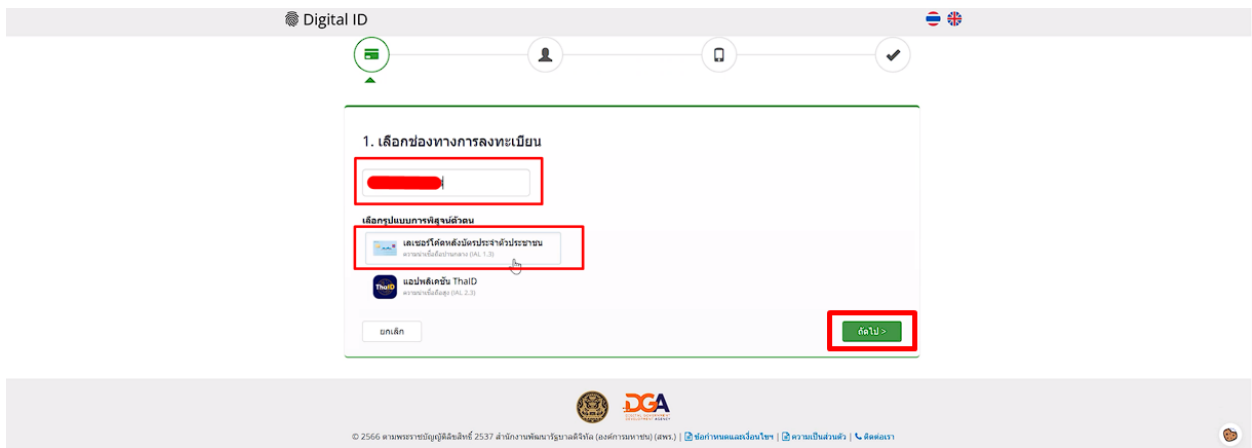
Digital ID

1. เลือกช่องทางการลงทะเบียน

เลือกรูปแบบการพิสูจน์ตัวตน

เลเซอร์โค้ดหลังบัตรประจำตัวประชาชน
ความน่าเชื่อถือปานกลาง (IAL 1.3)

แอปพลิเคชัน ThaID
ความน่าเชื่อถือสูง (IAL 2.3)

ThaID

ยกเลิก

ถัดไป >

DGA

© 2566 ตามพระราชบัญญัติลิขสิทธิ์ 2537 สำนักงานพัฒนารัฐบาลดิจิทัล (องค์การมหาชน) (สพร.) | ข้อกำหนดและเงื่อนไขฯ | ความเป็นส่วนตัว | ติดต่อเรา